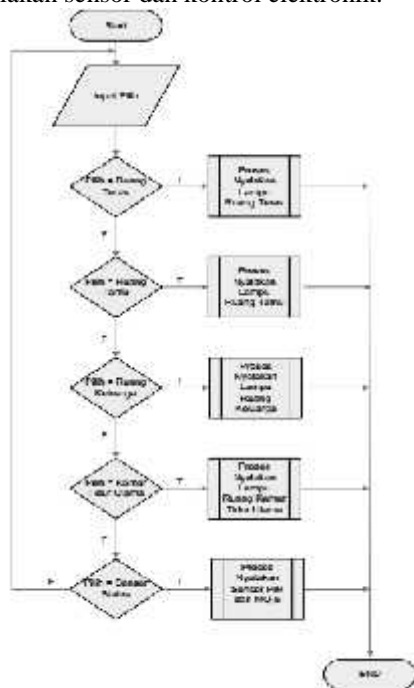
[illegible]nakan sensor dan kontrol elektronik.

Start

Input Pilih

Pilih = Ruang Tamu

Proses Nyalakan Lampu Ruang Tamu

Y

T

Pilih = Ruang Kerja

Y

Proses Nyalakan Lampu Ruang Kerja

T

Pilih = Ruang Keluarga

Y

Proses Nyalakan Lampu Ruang Keluarga

T

Pilih = Kamar Tidur Utama

Y

Proses Nyalakan Lampu Ruang Kamar Tidur Utama

T

Pilih = Sensor Suhu

Y

Proses Nyalakan Sensor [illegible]

End